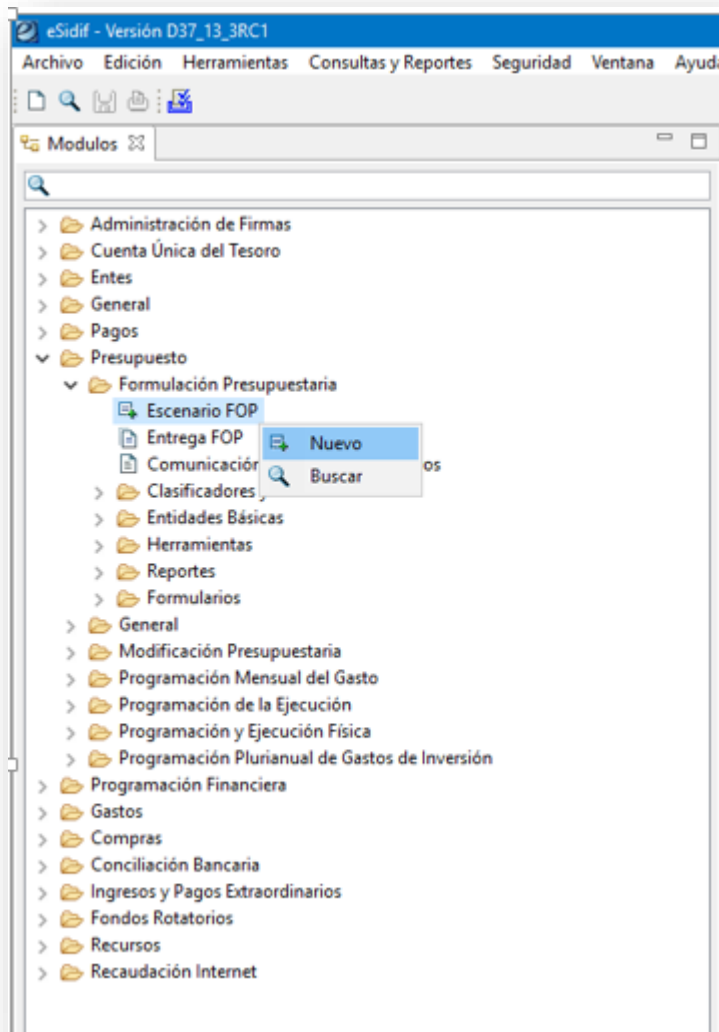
eSidif - Versión D37_13_3RC1

Archivo Edición Herramientas Consultas y Reportes Seguridad Ventana Ayud

Modulos

Administración de Firmas
Cuenta Única del Tesoro
Entes
General
Pagos
Presupuesto
Formulación Presupuestaria
Escenario FOP
Entrega FOP
Comunicació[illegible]os
Clasificadores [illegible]
Entidades Básicas
Herramientas
Reportes
Formularios
General
Modificación Presupuestaria
Programación Mensual del Gasto
Programación de la Ejecución
Programación y Ejecución Física
Programación Plurianual de Gastos de Inversión
Programación Financiera
Gastos
Compras
Conciliación Bancaria
Ingresos y Pagos Extraordinarios
Fondos Rotatorios
Recursos
Recaudación Internet

Nuevo
Buscar